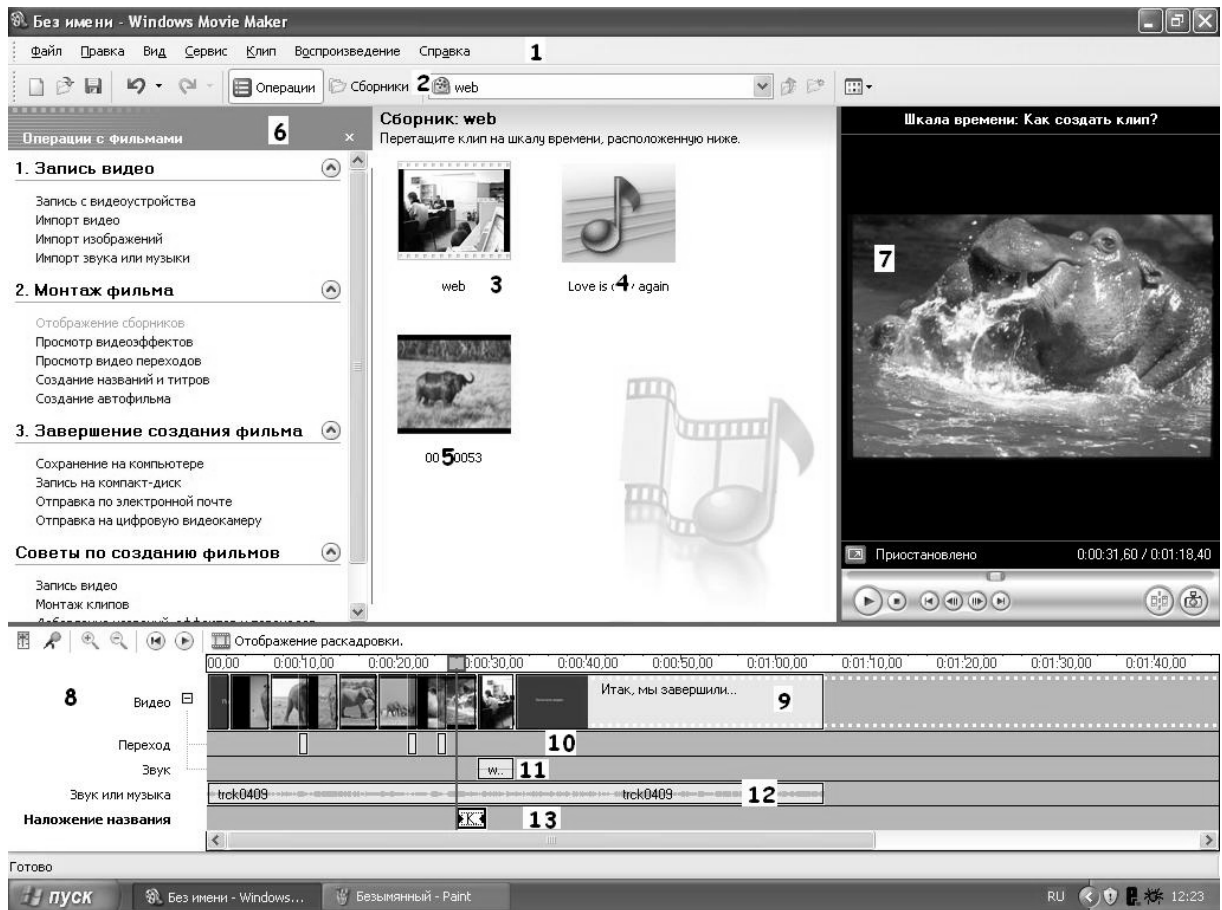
Без имени - Windows Movie Maker

Файл Правка Вид Сервис Клип Воспроизведение Справка 1

Операции Сборники 2 web

Операции с фильмами 6

1. Запись видео

Запись с видеоустройства
Импорт видео
Импорт изображений
Импорт звука или музыки

2. Монтаж фильма

Отображение сборников
Просмотр видеоэффектов
Просмотр видео переходов
Создание названий и титров
Создание автофильма

3. Завершение создания фильма

Сохранение на компьютере
Запись на компакт-диск
Отправка по электронной почте
Отправка на цифровую видеокамеру

Советы по созданию фильмов

Запись видео
Монтаж клипов
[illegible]

Сборник: web
Перетащите клип на шкалу времени, расположенную ниже.

web 3

Love is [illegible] 4 again

00 5 0053

Шкала времени: Как создать клип?

7

Приостановлено 0:00:31,60 / 0:01:18,40

Отображение раскадровки.

00,00 0:00:10,00 0:00:20,00 0:00:30,00 0:00:40,00 0:00:50,00 0:01:00,00 0:01:10,00 0:01:20,00 0:01:30,00 0:01:40,00

8 Видео

Итак, мы завершили... 9

Переход 10

Звук w... 11

Звук или музыка trck0409 trck0409 12

Наложение названия 13

Готово

пуск Без имени - Windows... Безымянный - Paint RU 12:23